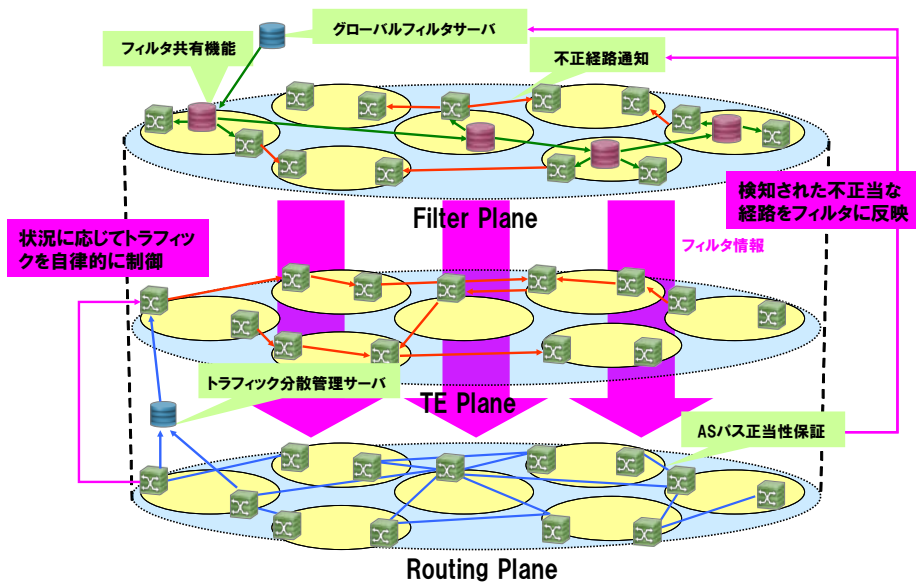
グローバルフィルタサーバ

フィルタ共有機能

不正経路通知

Filter Plane

検知された不正当な経路をフィルタに反映

状況に応じてトラフィックを自律的に制御

フィルタ情報

TE Plane

トラフィック分散管理サーバ

ASパス正当性保証

Routing Plane